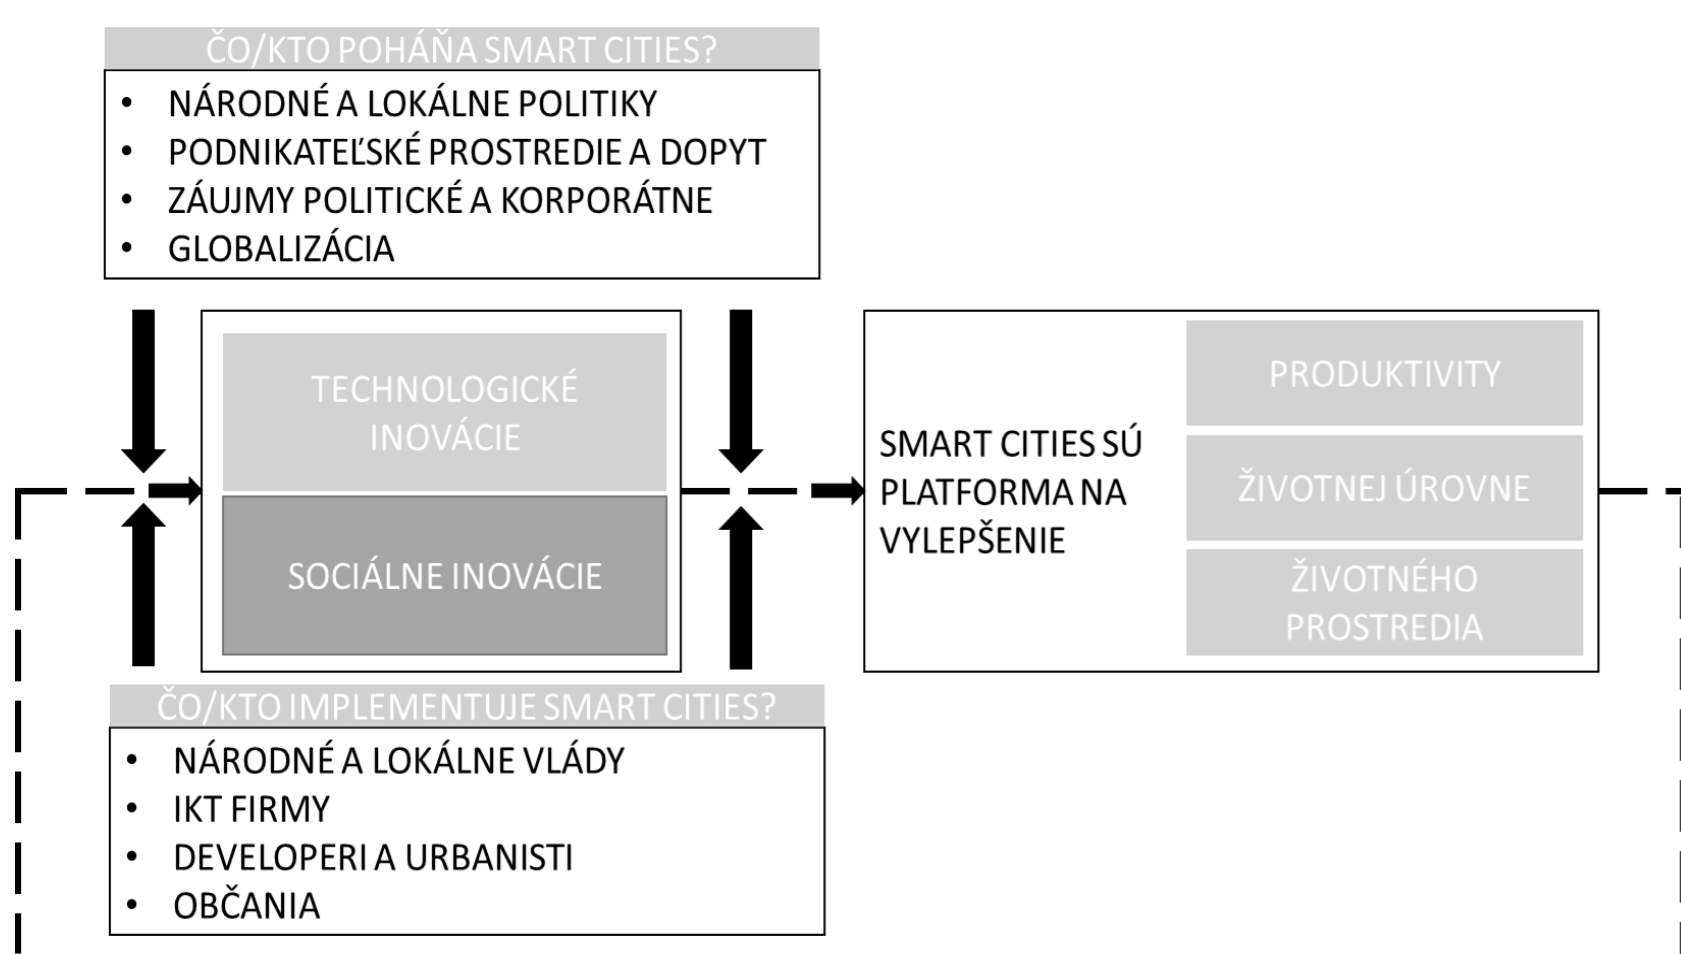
ČO/KTO POHÁŇA SMART CITIES?

- NÁRODNÉ A LOKÁLNE POLITIKY
- PODNIKATEĽSKÉ PROSTREDIE A DOPYT
- ZÁUJMY POLITICKÉ A KORPORÁTNE
- GLOBALIZÁCIA

TECHNOLOGICKÉ INOVÁCIE

SOCIÁLNE INOVÁCIE

SMART CITIES SÚ PLATFORMA NA VYLEPŠENIE

PRODUKTIVITY

ŽIVOTNEJ ÚROVNE

ŽIVOTNÉHO PROSTREDIA

ČO/KTO IMPLEMENTUJE SMART CITIES?

- NÁRODNÉ A LOKÁLNE VLÁDY
- IKT FIRMY
- DEVELOPERI A URBANISTI
- OBČANIA